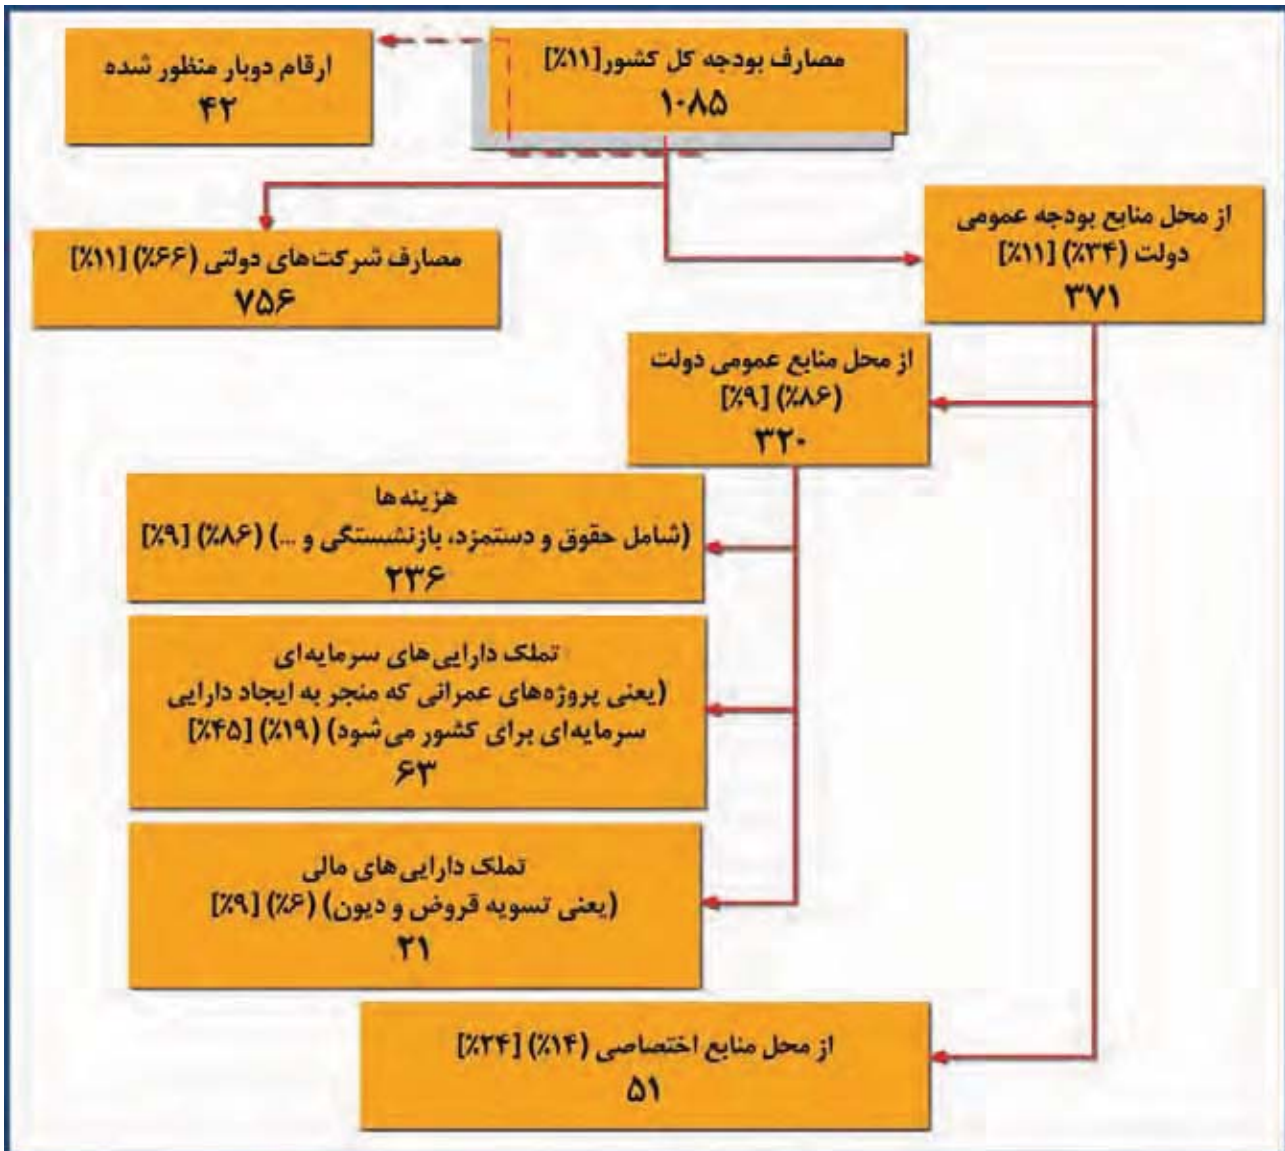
مصارف بودجه کل کشور[۱۱٪]
۱۰۸۵

ارقام دوبار منظور شده
۴۲

مصارف شرکت‌های دولتی (۶۶٪) [۱۱٪]
۷۵۶

از محل منابع بودجه عمومی دولت (۳۴٪) [۱۱٪]
۳۷۱

از محل منابع عمومی دولت (۸۶٪) [۹٪]
۳۲۰

هزینه‌ها
(شامل حقوق و دستمزد، بازنشستگی و ...) (۸۶٪) [۹٪]
۲۳۶

تملک دارایی‌های سرمایه‌ای
(یعنی پروژه‌های عمرانی که منجر به ایجاد دارایی سرمایه‌ای برای کشور می‌شود) (۱۹٪) [۴۵٪]
۶۳

تملک دارایی‌های مالی
(یعنی تسویه قروض و دیون) (۶٪) [۹٪]
۲۱

از محل منابع اختصاصی (۱۴٪) [۳۴٪]
۵۱